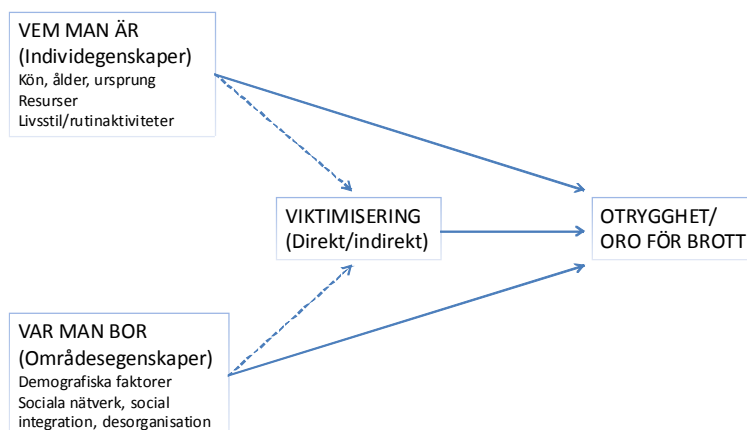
VEM MAN ÄR
(Individegenskaper)
Kön, ålder, ursprung
Resurser
Livsstil/rutinaktiviteter

VIKTIMISERING
(Direkt/indirekt)

OTRYGGHET/
ORO FÖR BROTT

VAR MAN BOR
(Områdesegenskaper)
Demografiska faktorer
Sociala nätverk, social integration, desorganisation